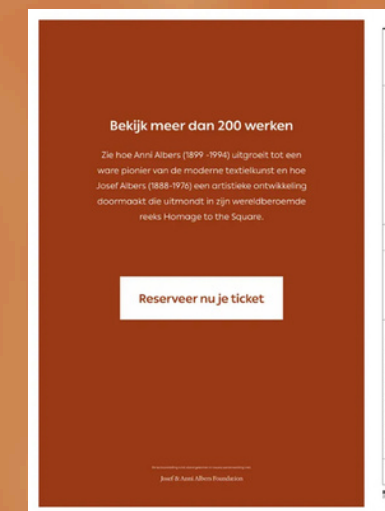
Bekijk meer dan 200 werken

Zie hoe Anni Albers (1899 -1994) uitgroeit tot een ware pionier van de moderne textielkunst en hoe Josef Albers (1888-1976) een artistieke ontwikkeling doormaakt die uitmondt in zijn wereldberoemde reeks Homage to the Square.

Reserveer nu je ticket

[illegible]

Josef & Anni Albers Foundation